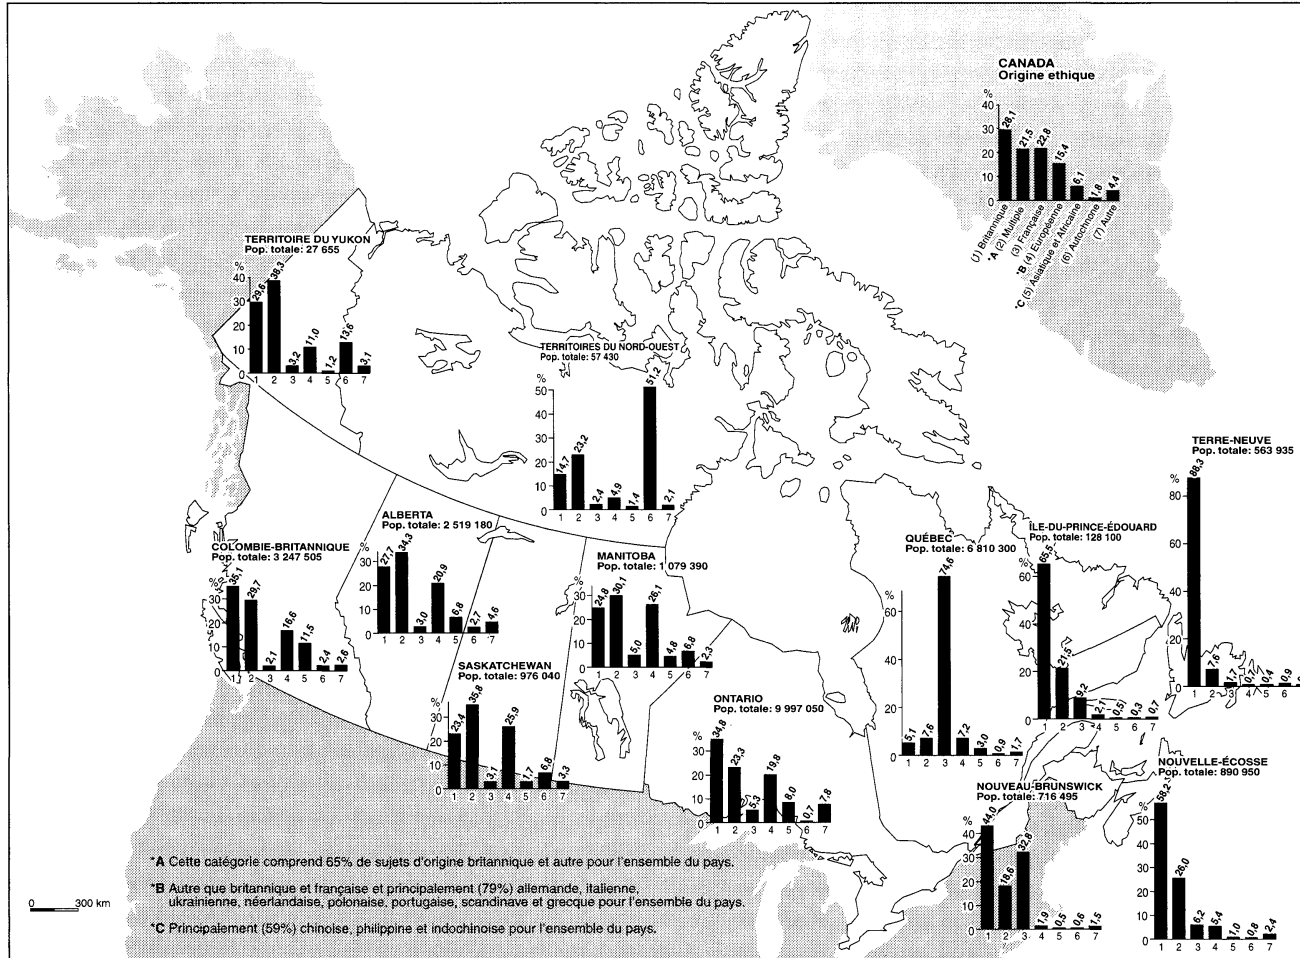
CANADA
Origine ethique

%
40
30
20
10
0

28,1 21,5 22,8 15,4 6,1 1,8 4,4

(1) Britannique
*A (2) Multiple
(3) Française
*B (4) Européenne
*C (5) Asiatique et Africaine
(6) Autochtone
(7) Autre

TERRITOIRE DU YUKON
Pop. totale: 27 655

%
40
30
20
10
0
29,6 38,3 3,2 11,0 1,2 13,6 3,1
1 2 3 4 5 6 7

TERRITOIRES DU NORD-OUEST
Pop. totale: 57 430

%
50
40
30
20
10
0
14,7 23,2 2,4 4,9 1,4 51,2 2,1
1 2 3 4 5 6 7

ALBERTA
Pop. totale: 2 519 180

%
27,7 34,3 3,0 20,9 6,8 2,7 4,6
1 2 3 4 5 6 7

COLOMBIE-BRITANNIQUE
Pop. totale: 3 247 505

%
30
20
10
0
35,1 29,7 2,1 16,6 11,5 2,4 2,6
1 2 3 4 5 6 7

MANITOBA
Pop. totale: 1 079 390

%
30
20
10
0
24,8 30,1 5,0 26,1 4,8 6,8 2,3
1 2 3 4 5 6 7

SASKATCHEWAN
Pop. totale: 976 040

%
30
20
10
0
23,4 35,8 3,1 25,9 1,7 6,8 3,3
1 2 3 4 5 6 7

ONTARIO
Pop. totale: 9 997 050

%
30
20
10
0
34,8 23,3 5,3 19,8 8,0 0,7 7,8
1 2 3 4 5 6 7

QUÉBEC
Pop. totale: 6 810 300

%
60
40
20
0
5,1 7,6 74,6 7,2 3,0 0,9 1,7
1 2 3 4 5 6 7

ÎLE-DU-PRINCE-ÉDOUARD
Pop. totale: 128 100

%
60
40
20
0
65,5 21,5 9,2 2,1 0,5 0,3 0,7
1 2 3 4 5 6 7

TERRE-NEUVE
Pop. totale: 563 935

%
80
60
40
20
0
88,3 7,6 1,7 0,7 0,4 0,9
1 2 3 4 5 6

NOUVEAU-BRUNSWICK
Pop. totale: 716 495

%
40
30
20
10
0
44,0 18,6 32,8 1,9 0,5 0,6 1,5
1 2 3 4 5 6 7

NOUVELLE-ÉCOSSE
Pop. totale: 890 950

%
50
40
30
20
10
0
58,2 26,0 6,2 5,4 1,0 0,8 2,4
1 2 3 4 5 6 7

*A Cette catégorie comprend 65% de sujets d'origine britannique et autre pour l'ensemble du pays.

*B Autre que britannique et française et principalement (79%) allemande, italienne, ukrainienne, néerlandaise, polonaise, portugaise, scandinave et grecque pour l'ensemble du pays.

*C Principalement (59%) chinoise, philippine et indochinoise pour l'ensemble du pays.

0 300 km